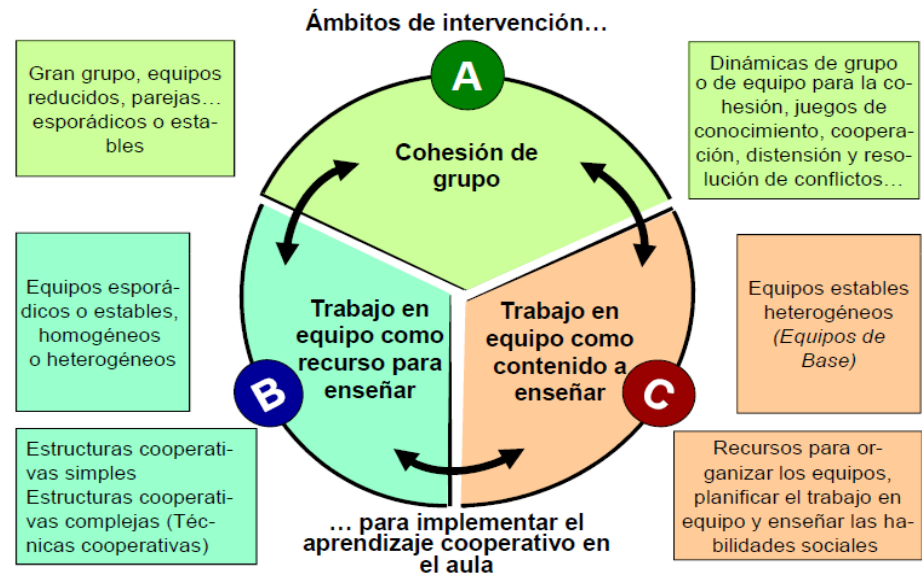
Ámbitos de intervención…

Gran grupo, equipos reducidos, parejas… esporádicos o estables

A

Dinámicas de grupo o de equipo para la cohesión, juegos de conocimiento, cooperación, distensión y resolución de conflictos…

Cohesión de grupo

Equipos esporádicos o estables, homogéneos o heterogéneos

Trabajo en equipo como recurso para enseñar

Trabajo en equipo como contenido a enseñar

Equipos estables heterogéneos *(Equipos de Base)*

B

C

Estructuras cooperativas simples
Estructuras cooperativas complejas (Técnicas cooperativas)

Recursos para organizar los equipos, planificar el trabajo en equipo y enseñar las habilidades sociales

… para implementar el aprendizaje cooperativo en el aula